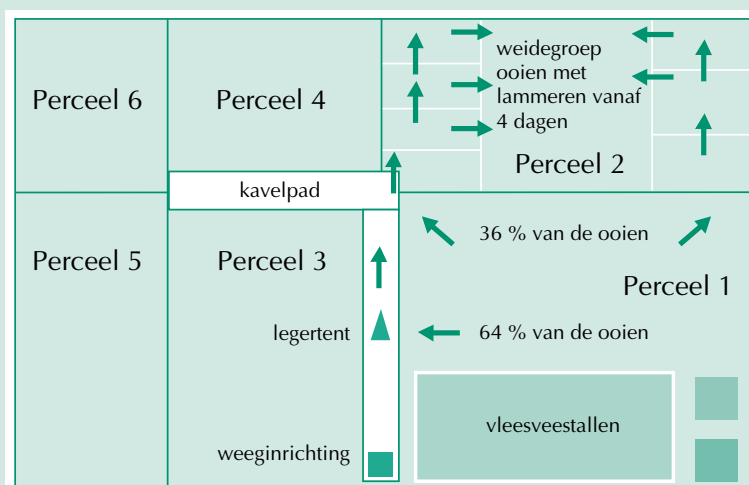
Perceel 6

Perceel 4

weidegroep ooien met lammeren vanaf 4 dagen

Perceel 2

kavelpad

36 % van de ooien

Perceel 5

Perceel 3

Perceel 1

legertent

64 % van de ooien

vleesveestallen

weeginrichting